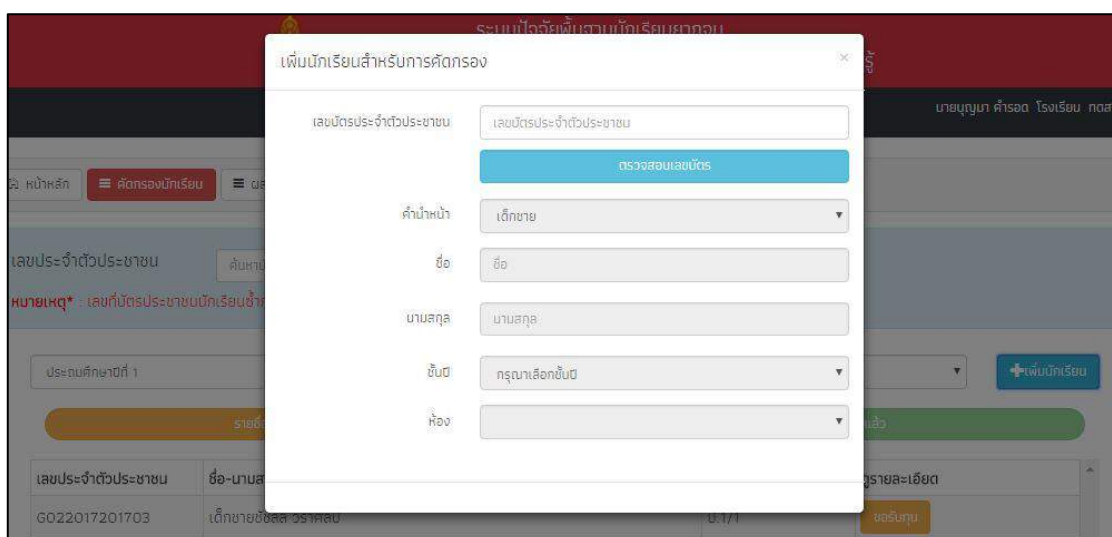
ระบบปัจจัยพื้นฐานนักเรียนยากจน

นายบุญมา คำรอด โรงเรียน กดส

หน้าหลัก ≡ คัดกรองนักเรียน ≡

เลขประจำตัวประชาชน ค้นหา

หมายเหตุ* : เลขที่บัตรประชาชนนักเรียนซ้ำ

ประถมศึกษาปีที่ 1

รายชื่

+เพิ่มนักเรียน

แล้ว

| เลขประจำตัวประชาชน | ชื่อ-นามส | | ดูรายละเอียด |
|---|---|---|---|
| G022017201703 | เด็กชายชัชลล วรศิลป | ป.1/1 | ขอรับทุน |

เพิ่มนักเรียนสำหรับการคัดกรอง

×

เลขบัตรประจำตัวประชาชน เลขบัตรประจำตัวประชาชน

ตรวจสอบเลขบัตร

คำนำหน้า เด็กชาย

ชื่อ ชื่อ

นามสกุล นามสกุล

ชั้นปี กรุณาเลือกชั้นปี

ห้อง